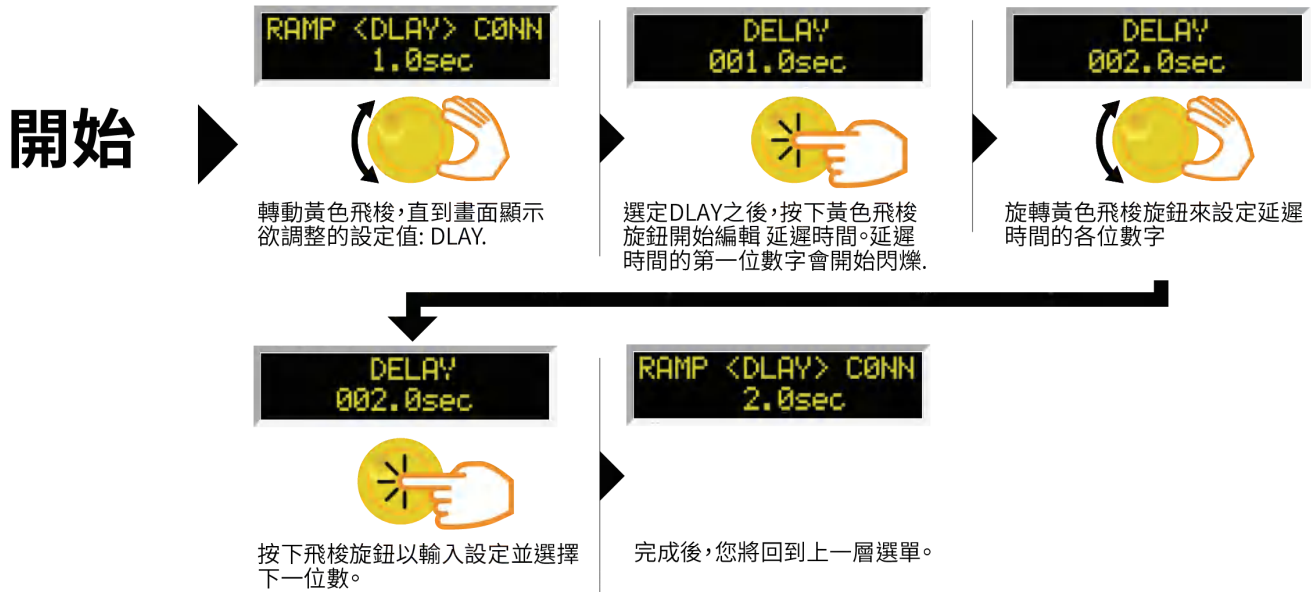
開始

RAMP <DLAY> C0NN
1.0sec

轉動黃色飛梭,直到畫面顯示欲調整的設定值: DLAY.

DELAY
001.0sec

選定DLAY之後,按下黃色飛梭旋鈕開始編輯 延遲時間。延遲時間的第一位數字會開始閃爍.

DELAY
002.0sec

旋轉黃色飛梭旋鈕來設定延遲時間的各位數字

DELAY
002.0sec

按下飛梭旋鈕以輸入設定並選擇下一位數。

RAMP <DLAY> C0NN
2.0sec

完成後,您將回到上一層選單。